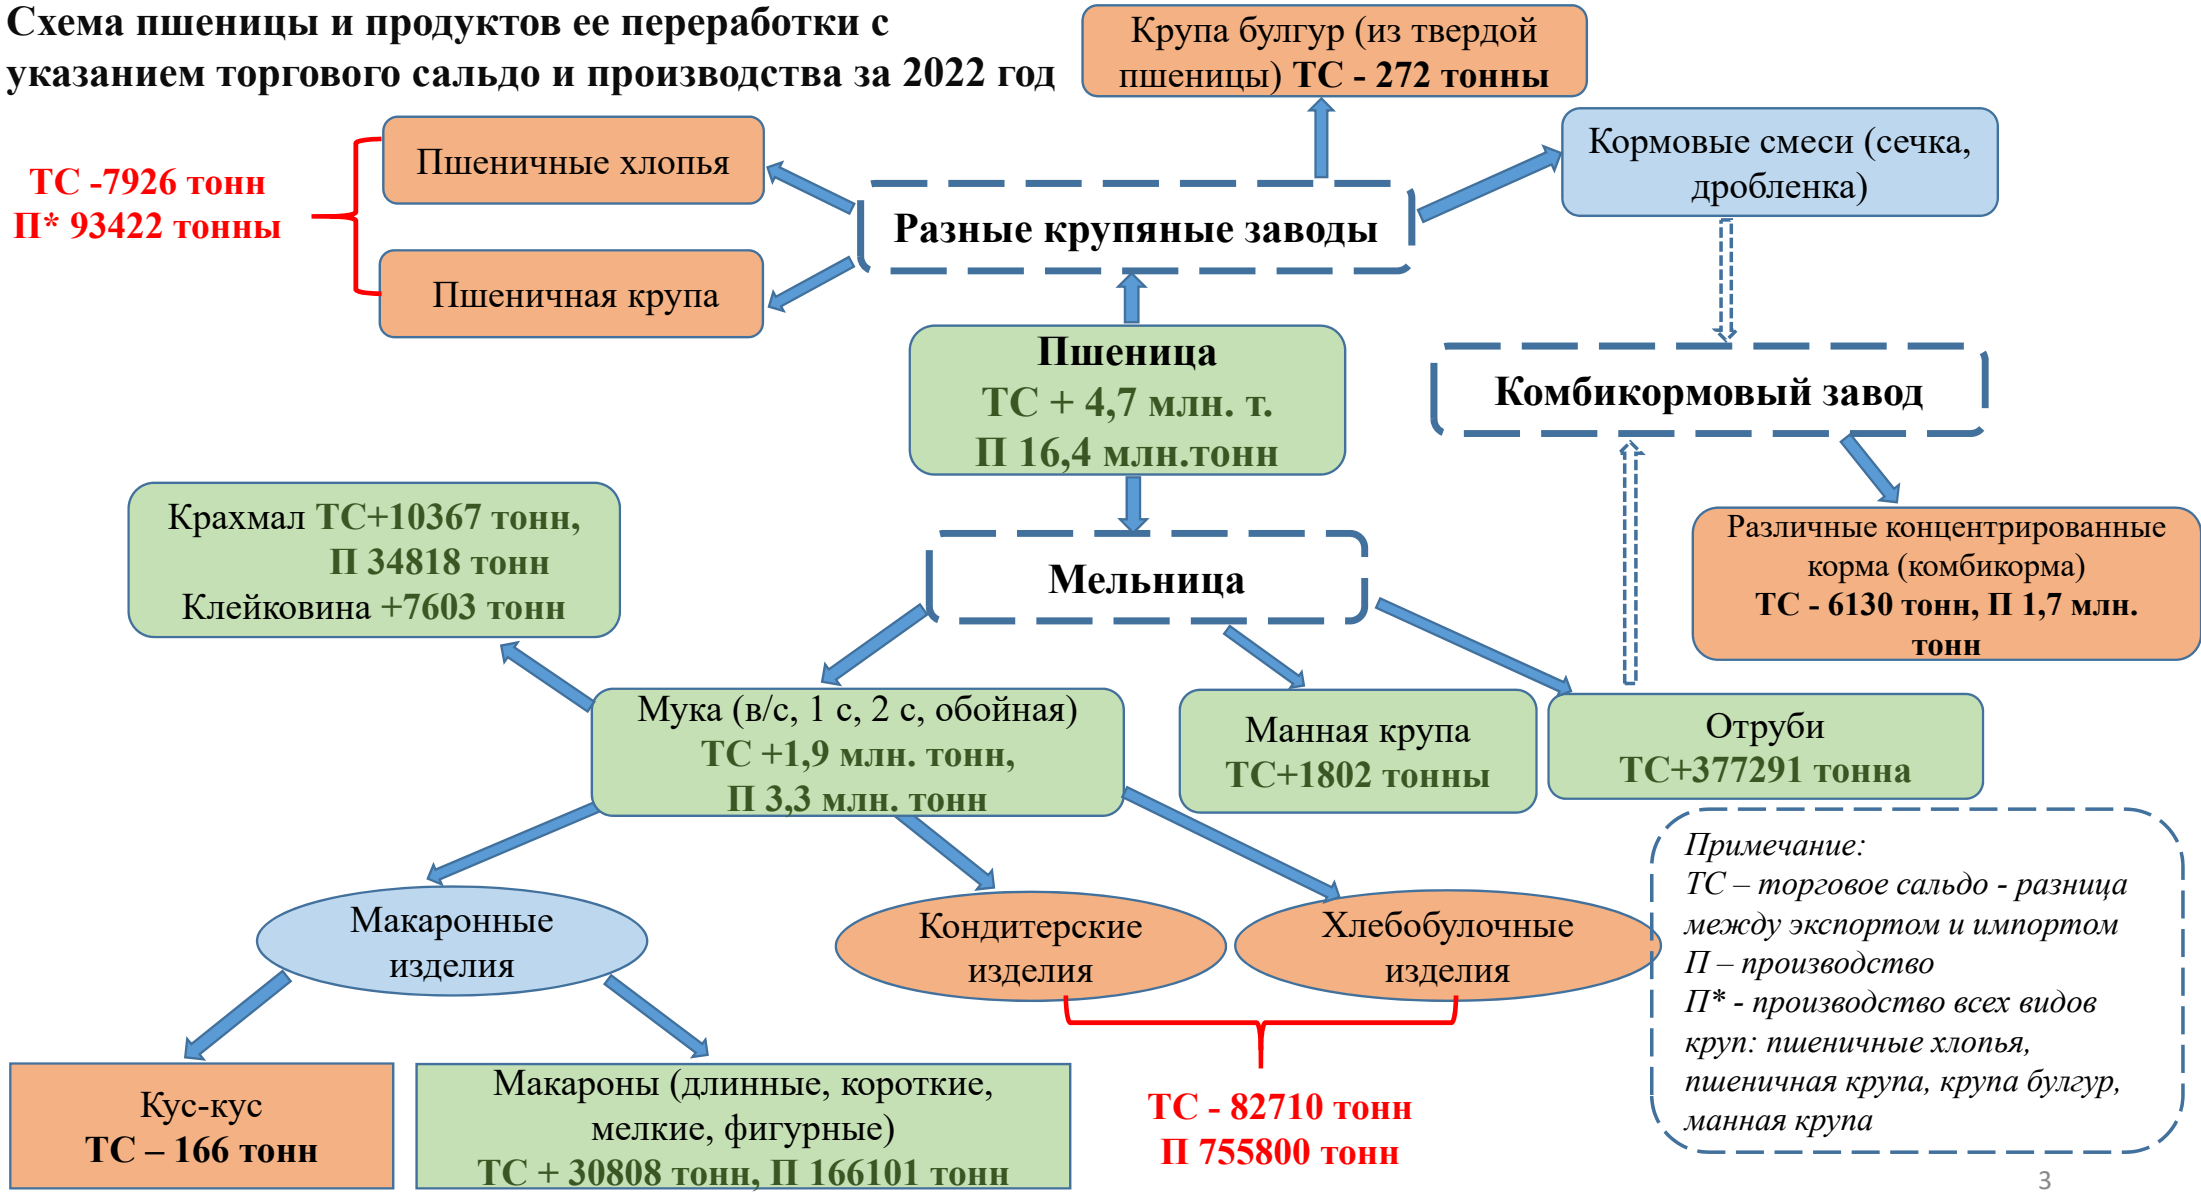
Схема пшеницы и продуктов ее переработки с указанием торгового сальдо и производства за 2022 год

Крупа булгур (из твердой пшеницы) ТС - 272 тонны

ТС -7926 тонн
П* 93422 тонны

Пшеничные хлопья

Пшеничная крупа

Разные крупяные заводы

Кормовые смеси (сечка, дробленка)

Пшеница
ТС + 4,7 млн. т.
П 16,4 млн.тонн

Комбикормовый завод

Крахмал ТС+10367 тонн, П 34818 тонн
Клейковина +7603 тонн

Мельница

Различные концентрированные корма (комбикорма)
ТС - 6130 тонн, П 1,7 млн. тонн

Мука (в/с, 1 с, 2 с, обойная)
ТС +1,9 млн. тонн,
П 3,3 млн. тонн

Манная крупа
ТС+1802 тонны

Отруби
ТС+377291 тонна

Примечание:
ТС – торговое сальдо - разница между экспортом и импортом
П – производство
П* - производство всех видов круп: пшеничные хлопья, пшеничная крупа, крупа булгур, манная крупа

Макаронные изделия

Кондитерские изделия

Хлебобулочные изделия

Кус-кус
ТС – 166 тонн

Макароны (длинные, короткие, мелкие, фигурные)
ТС + 30808 тонн, П 166101 тонн

ТС - 82710 тонн
П 755800 тонн

3